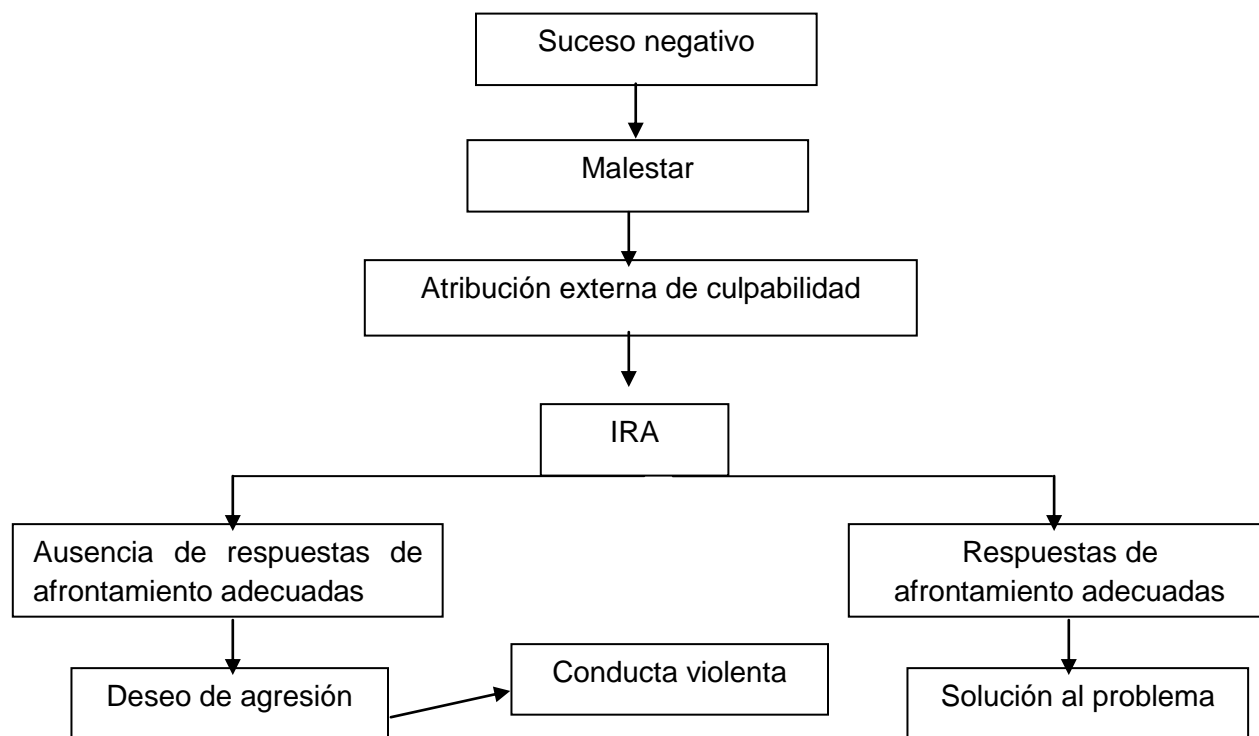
Suceso negativo

Malestar

Atribución externa de culpabilidad

IRA

Ausencia de respuestas de afrontamiento adecuadas

Respuestas de afrontamiento adecuadas

Deseo de agresión

Conducta violenta

Solución al problema